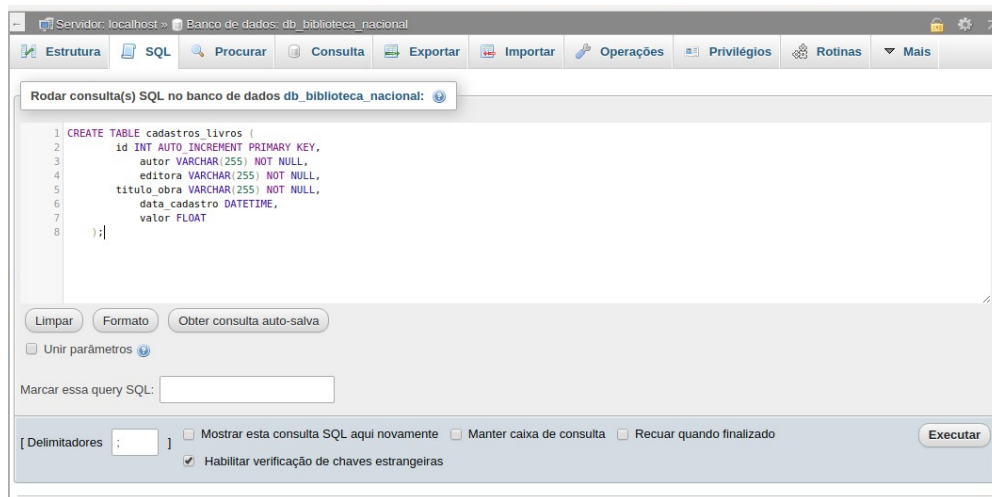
Servidor: localhost » Banco de dados: db_biblioteca_nacional

Estrutura SQL Procurar Consulta Exportar Importar Operações Privilégios Rotinas Mais

Rodar consulta(s) SQL no banco de dados db_biblioteca_nacional:

1 CREATE TABLE cadastros_livros (
2 id INT AUTO_INCREMENT PRIMARY KEY,
3 autor VARCHAR(255) NOT NULL,
4 editora VARCHAR(255) NOT NULL,
5 titulo_obra VARCHAR(255) NOT NULL,
6 data_cadastro DATETIME,
7 valor FLOAT
8 );

Limpar Formato Obter consulta auto-salva

Unir parâmetros

Marcar essa query SQL:

[ Delimitadores ; ] Mostrar esta consulta SQL aqui novamente Manter caixa de consulta Recuar quando finalizado Executar

Habilitar verificação de chaves estrangeiras